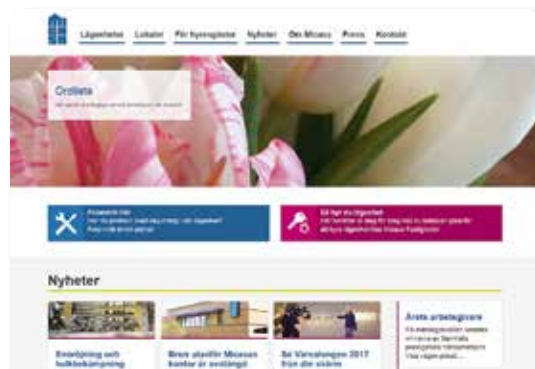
Lägenheter Lokaler För hyresgäster Nyheter Om Micasa Press Kontakt

Ordlista

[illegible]

Felanmäl här
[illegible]

Så byter du lägenhet
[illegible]

Nyheter

Årets arbetsgivare
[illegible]

Brev stavfel Micasas kontor är avstängd

Se Vårsalongen 2017 från din skärm